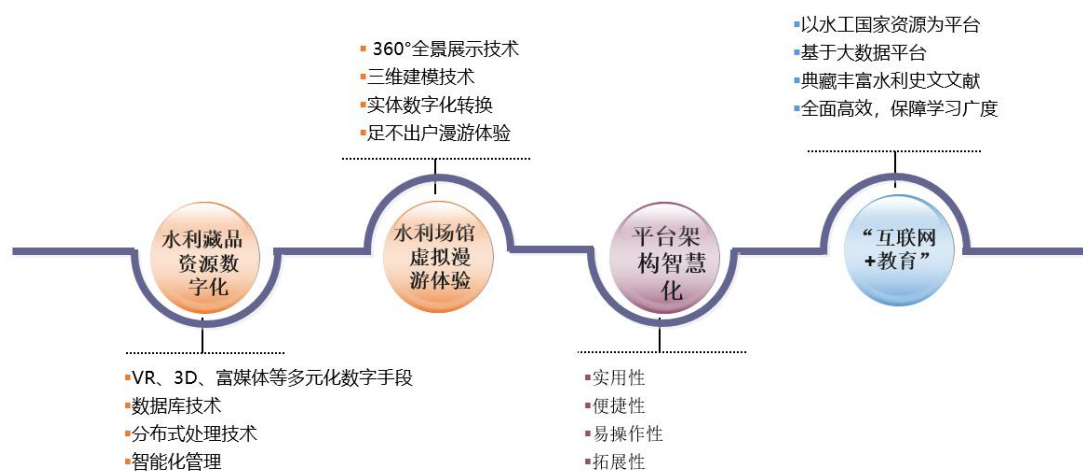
▪以水工国家资源为平台
▪基于大数据平台
▪典藏丰富水利史文文献
▪全面高效，保障学习广度

▪ 360°全景展示技术
▪三维建模技术
▪实体数字化转换
▪足不出户漫游体验

水利藏品资源数字化

水利场馆虚拟漫游体验

平台架构智慧化

“互联网+教育”

▪VR、3D、富媒体等多元化数字手段
▪数据库技术
▪分布式处理技术
▪智能化管理

▪实用性
▪便捷性
▪易操作性
▪拓展性